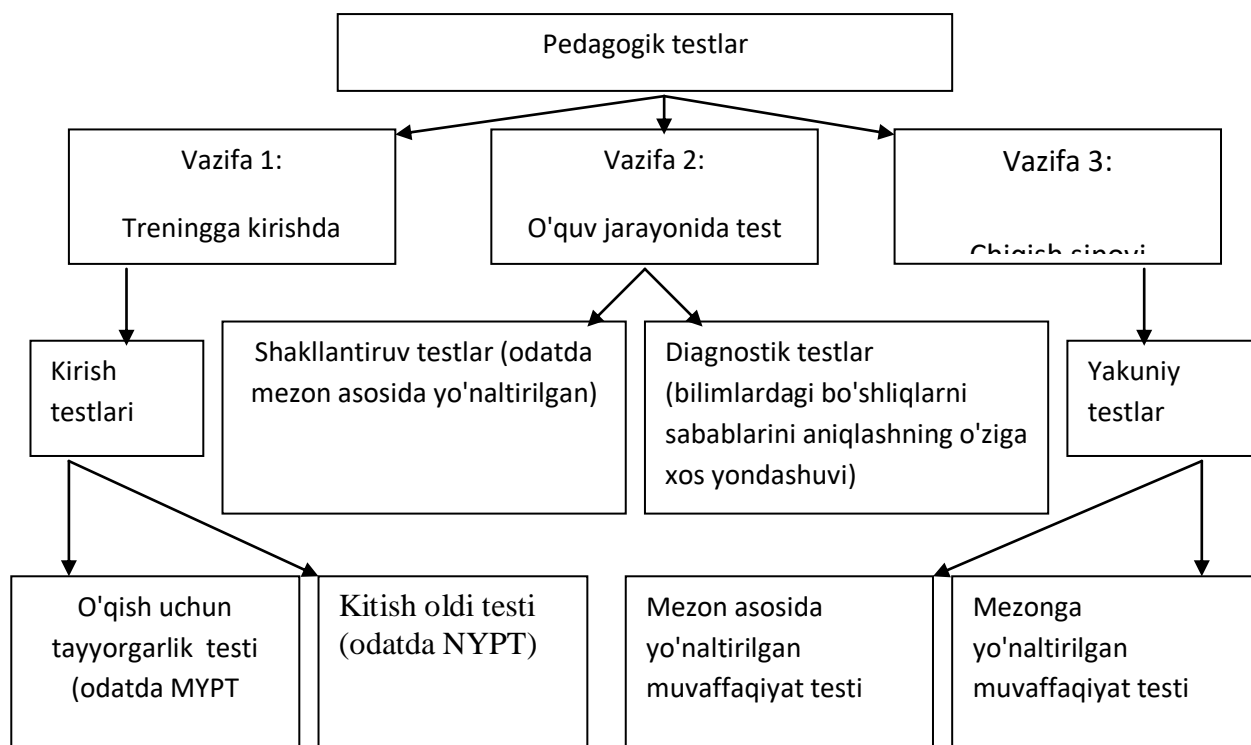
Pedagogik testlar

Vazifa 1:

Treningga kirishda

Vazifa 2:

O'quv jarayonida test

Vazifa 3:

Chiqish sinovi

Kirish testlari

Shakllantiruv testlar (odatda mezon asosida yo'naltirilgan)

Diagnostik testlar (bilimlardagi bo'shliqlarni sabablarini aniqlashning o'ziga xos yondashuvi)

Yakuniy testlar

O'qish uchun tayyorgarlik testi (odatda MYPT

Kitish oldi testi (odatda NYPT)

Mezon asosida yo'naltirilgan muvaffaqiyat testi

Mezonga yo'naltirilgan muvaffaqiyat testi